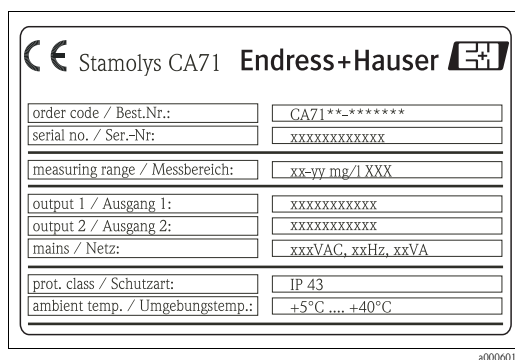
CE Stamolys CA71 Endress+Hauser E+H

| | |
|---|---|
| order code / Best.Nr.: | CA71**-******* |
| serial no. / Ser.-Nr: | xxxxxxxxxxxx |
| measuring range / Messbereich: | xx-yy mg/l XXX |
| output 1 / Ausgang 1: | xxxxxxxxxxx |
| output 2 / Ausgang 2: | xxxxxxxxxxx |
| mains / Netz: | xxxVAC, xxHz, xxVA |
| prot. class / Schutzart: | IP 43 |
| ambient temp. / Umgebungstemp.: | +5°C .... +40°C |

a000601